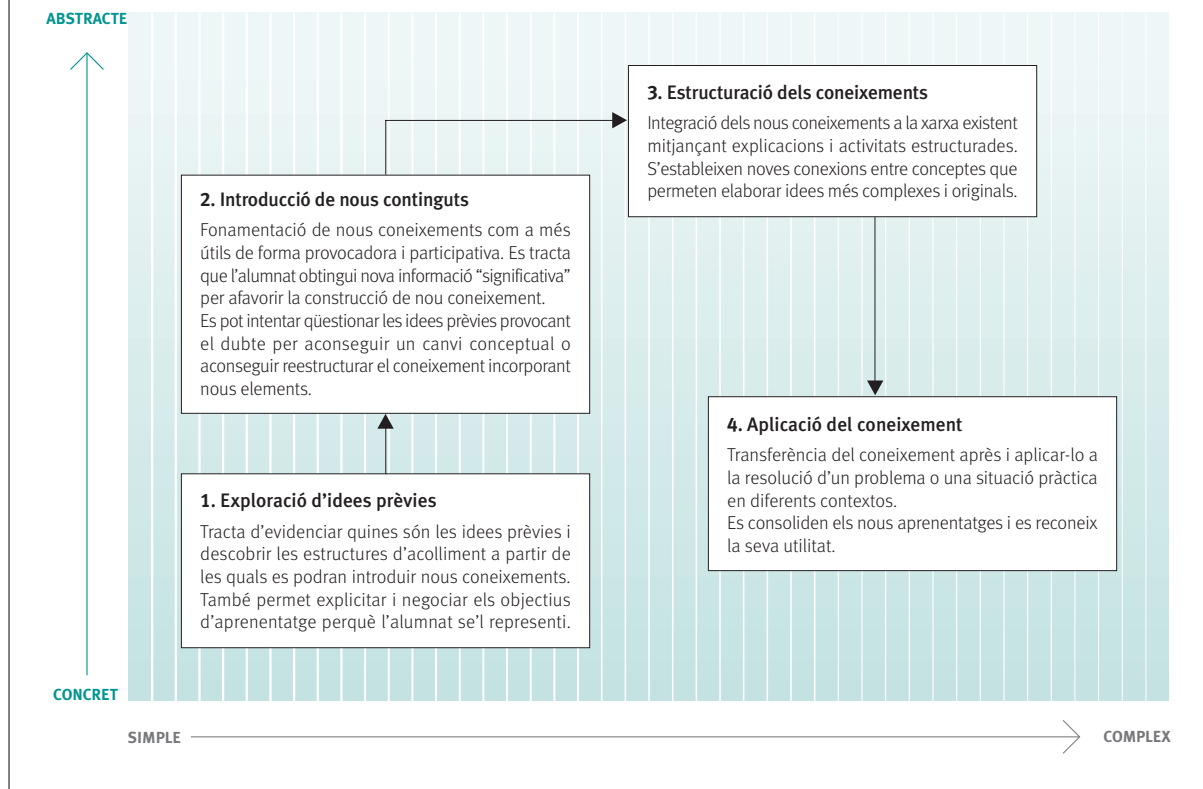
ABSTRACTE

3. Estructuració dels coneixements

Integració dels nous coneixements a la xarxa existent mitjançant explicacions i activitats estructurades. S'estableixen noves conexions entre conceptes que permeten elaborar idees més complexes i originals.

2. Introducció de nous continguts

Fonamentació de nous coneixements com a més útils de forma provocadora i participativa. Es tracta que l'alumnat obtingui nova informació "significativa" per afavorir la construcció de nou coneixement. Es pot intentar qüestionar les idees prèvies provocant el dubte per aconseguir un canvi conceptual o aconseguir reestructurar el coneixement incorporant nous elements.

4. Aplicació del coneixement

Transferència del coneixement après i aplicar-lo a la resolució d'un problema o una situació pràctica en diferents contextos.
Es consoliden els nous aprenentatges i es reconeix la seva utilitat.

1. Exploració d'idees prèvies

Tracta d'evidenciar quines són les idees prèvies i descobrir les estructures d'acolliment a partir de les quals es podran introduir nous coneixements. També permet explicitar i negociar els objectius d'aprenentatge perquè l'alumnat se'l representi.

CONCRET

SIMPLE

COMPLEX